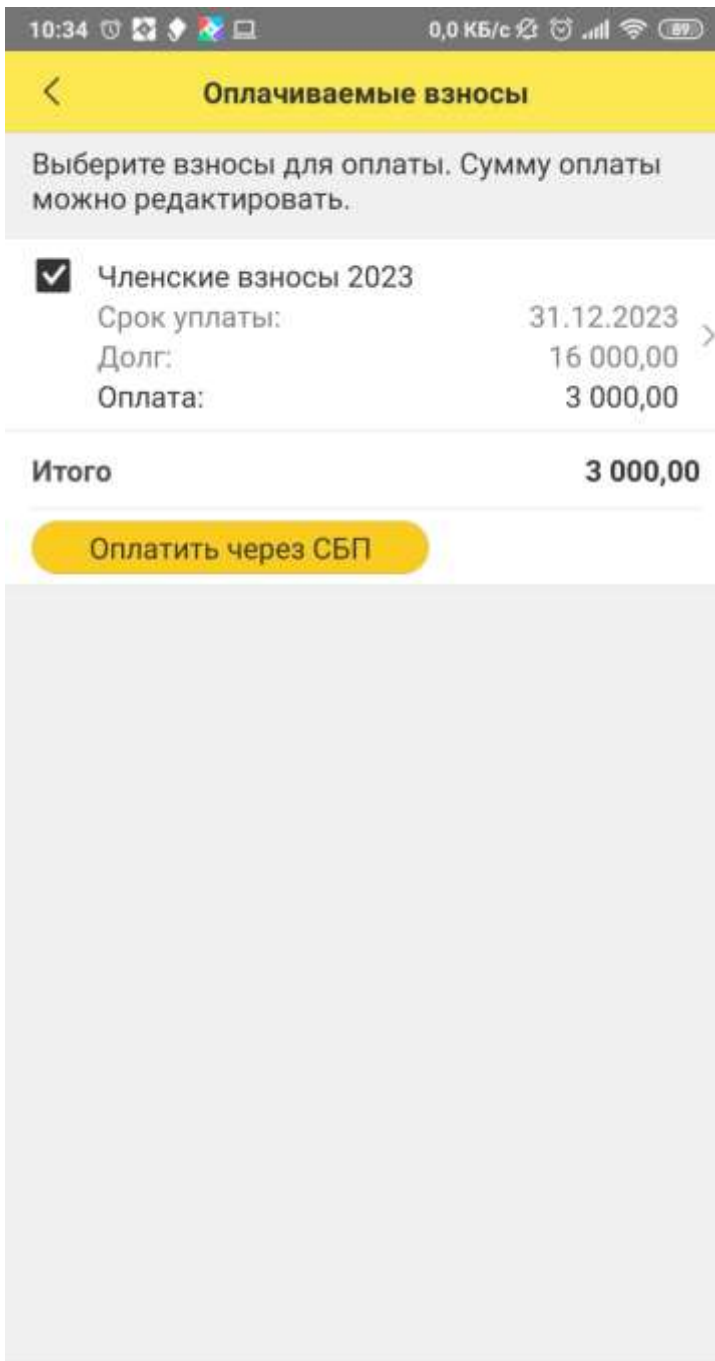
10:34 0,0 КБ/с 89

Оплачиваемые взносы

Выберите взносы для оплаты. Сумму оплаты можно редактировать.

Членские взносы 2023
Срок уплаты: 31.12.2023
Долг: 16 000,00
Оплата: 3 000,00

Итого 3 000,00

Оплатить через СБП